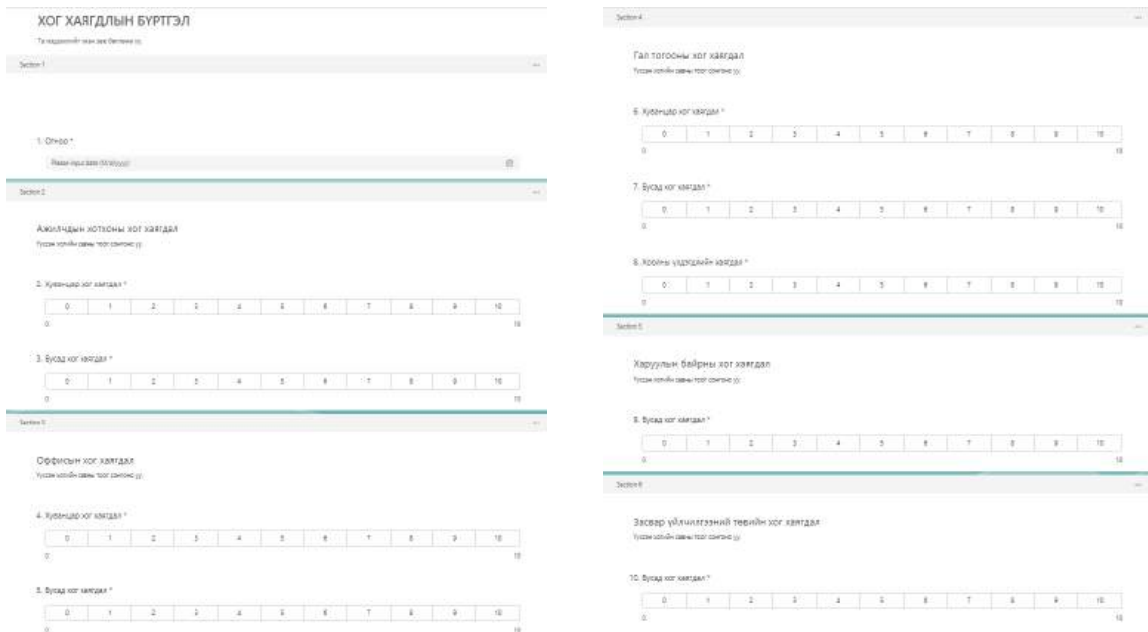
ХОГ ХАЯГДЛЫН БҮРТГЭЛ

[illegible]

Section 1

1. Огноо *

Please input date (M/d/yyyy)

Section 2

Ажилчдын хотхоны хог хаягдал

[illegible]

2. Хуванцар хог хаягдал *

| 0 | 1 | 2 | 3 | 4 | 5 | 6 | 7 | 8 | 9 | 10 |
|---|---|---|---|---|---|---|---|---|---|---|

0 10

3. Бусад хог хаягдал *

| 0 | 1 | 2 | 3 | 4 | 5 | 6 | 7 | 8 | 9 | 10 |
|---|---|---|---|---|---|---|---|---|---|---|

0 10

Section 3

Оффисын хог хаягдал

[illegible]

4. Хуванцар хог хаягдал *

| 0 | 1 | 2 | 3 | 4 | 5 | 6 | 7 | 8 | 9 | 10 |
|---|---|---|---|---|---|---|---|---|---|---|

0 10

5. Бусад хог хаягдал *

| 0 | 1 | 2 | 3 | 4 | 5 | 6 | 7 | 8 | 9 | 10 |
|---|---|---|---|---|---|---|---|---|---|---|

0 10

Section 4

Гал тогооны хог хаягдал

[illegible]

6. Хуванцар хог хаягдал *

| 0 | 1 | 2 | 3 | 4 | 5 | 6 | 7 | 8 | 9 | 10 |
|---|---|---|---|---|---|---|---|---|---|---|

0 10

7. Бусад хог хаягдал *

| 0 | 1 | 2 | 3 | 4 | 5 | 6 | 7 | 8 | 9 | 10 |
|---|---|---|---|---|---|---|---|---|---|---|

0 10

8. Хоолны үлдэгдлийн хаягдал *

| 0 | 1 | 2 | 3 | 4 | 5 | 6 | 7 | 8 | 9 | 10 |
|---|---|---|---|---|---|---|---|---|---|---|

0 10

Section 5

Харуулын байрны хог хаягдал

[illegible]

9. Бусад хог хаягдал *

| 0 | 1 | 2 | 3 | 4 | 5 | 6 | 7 | 8 | 9 | 10 |
|---|---|---|---|---|---|---|---|---|---|---|

0 10

Section 6

Засвар үйлчилгээний төвийн хог хаягдал

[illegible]

10. Бусад хог хаягдал *

| 0 | 1 | 2 | 3 | 4 | 5 | 6 | 7 | 8 | 9 | 10 |
|---|---|---|---|---|---|---|---|---|---|---|

0 10